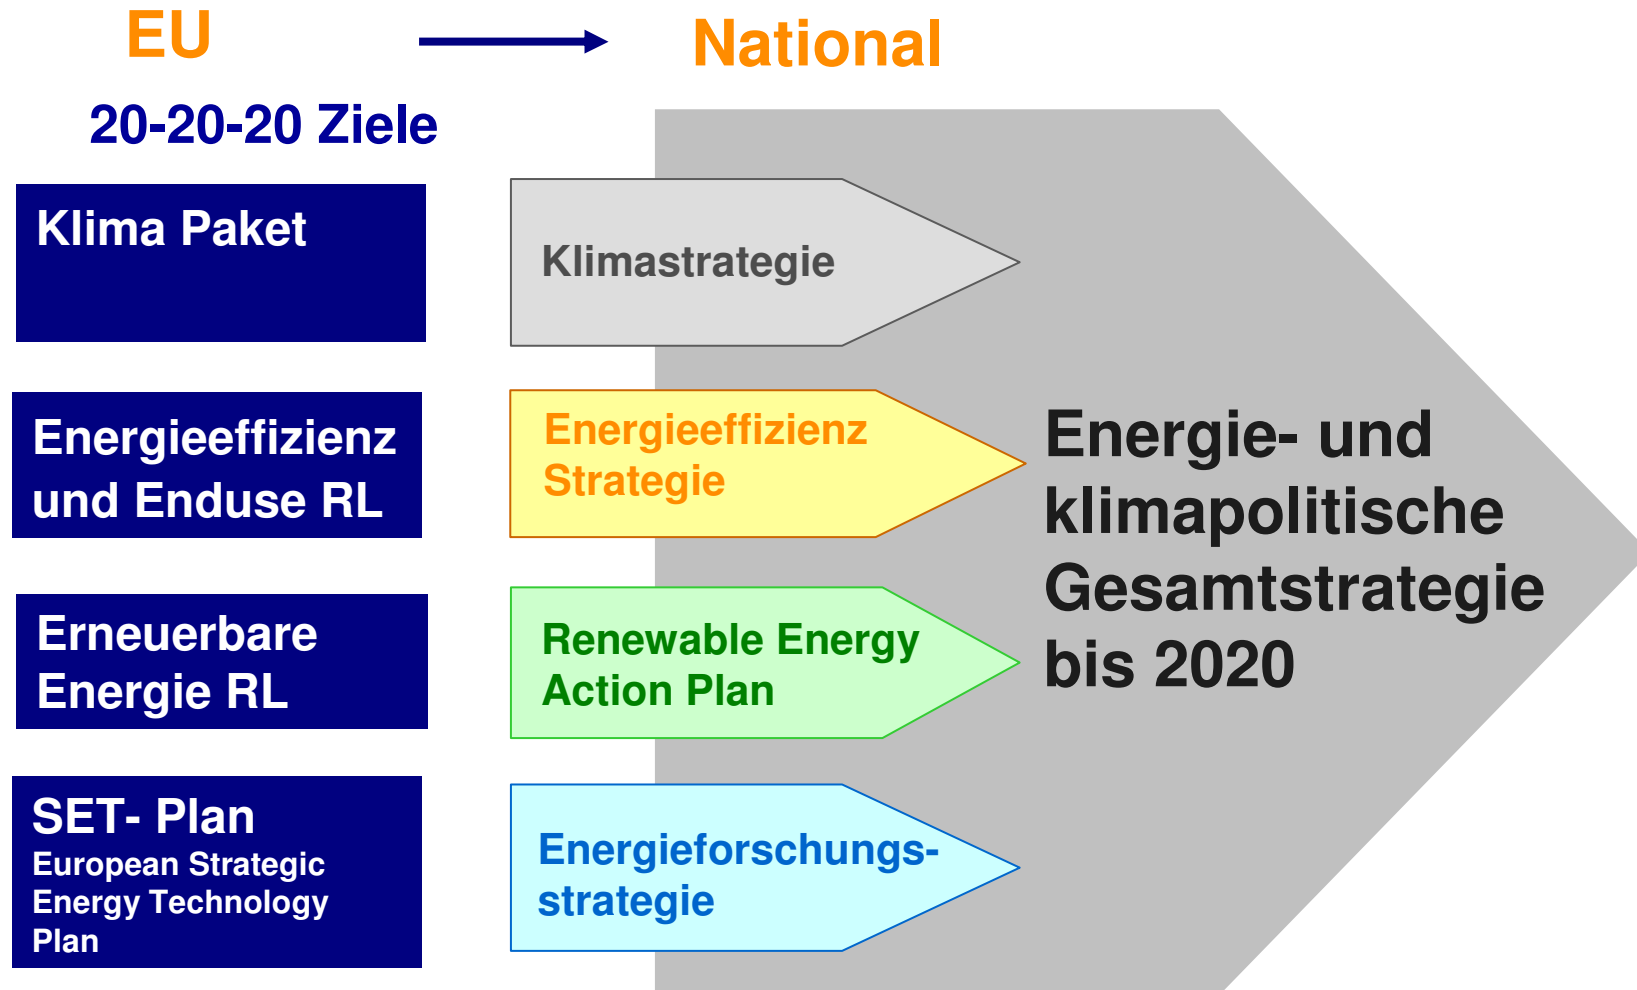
EU

National

20-20-20 Ziele

Klima Paket

Energieeffizienz und Enduse RL

Erneuerbare Energie RL

SET- Plan
European Strategic Energy Technology Plan

Klimastrategie

Energieeffizienz Strategie

Renewable Energy Action Plan

Energieforschungs-strategie

Energie- und klimapolitische Gesamtstrategie bis 2020